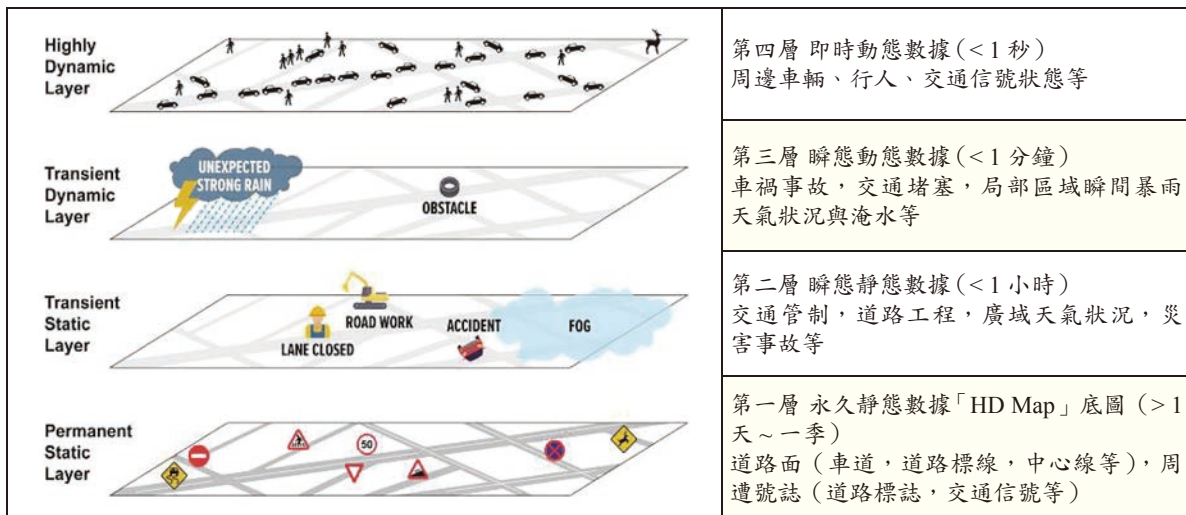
| Highly Dynamic Layer | 第四層 即時動態數據（< 1 秒）<br>周邊車輛、行人、交通信號狀態等 |
|---|---|
| Transient Dynamic Layer<br>UNEXPECTED STRONG RAIN<br>OBSTACLE | 第三層 瞬態動態數據（< 1 分鐘）<br>車禍事故，交通堵塞，局部區域瞬間暴雨天氣狀況與淹水等 |
| Transient Static Layer<br>ROAD WORK<br>LANE CLOSED<br>ACCIDENT<br>FOG | 第二層 瞬態靜態數據（< 1 小時）<br>交通管制，道路工程，廣域天氣狀況，災害事故等 |
| Permanent Static Layer<br>50 | 第一層 永久靜態數據「HD Map」底圖（> 1 天 ~ 一季）<br>道路面（車道，道路標線，中心線等），周遭號誌（道路標誌，交通信號等） |